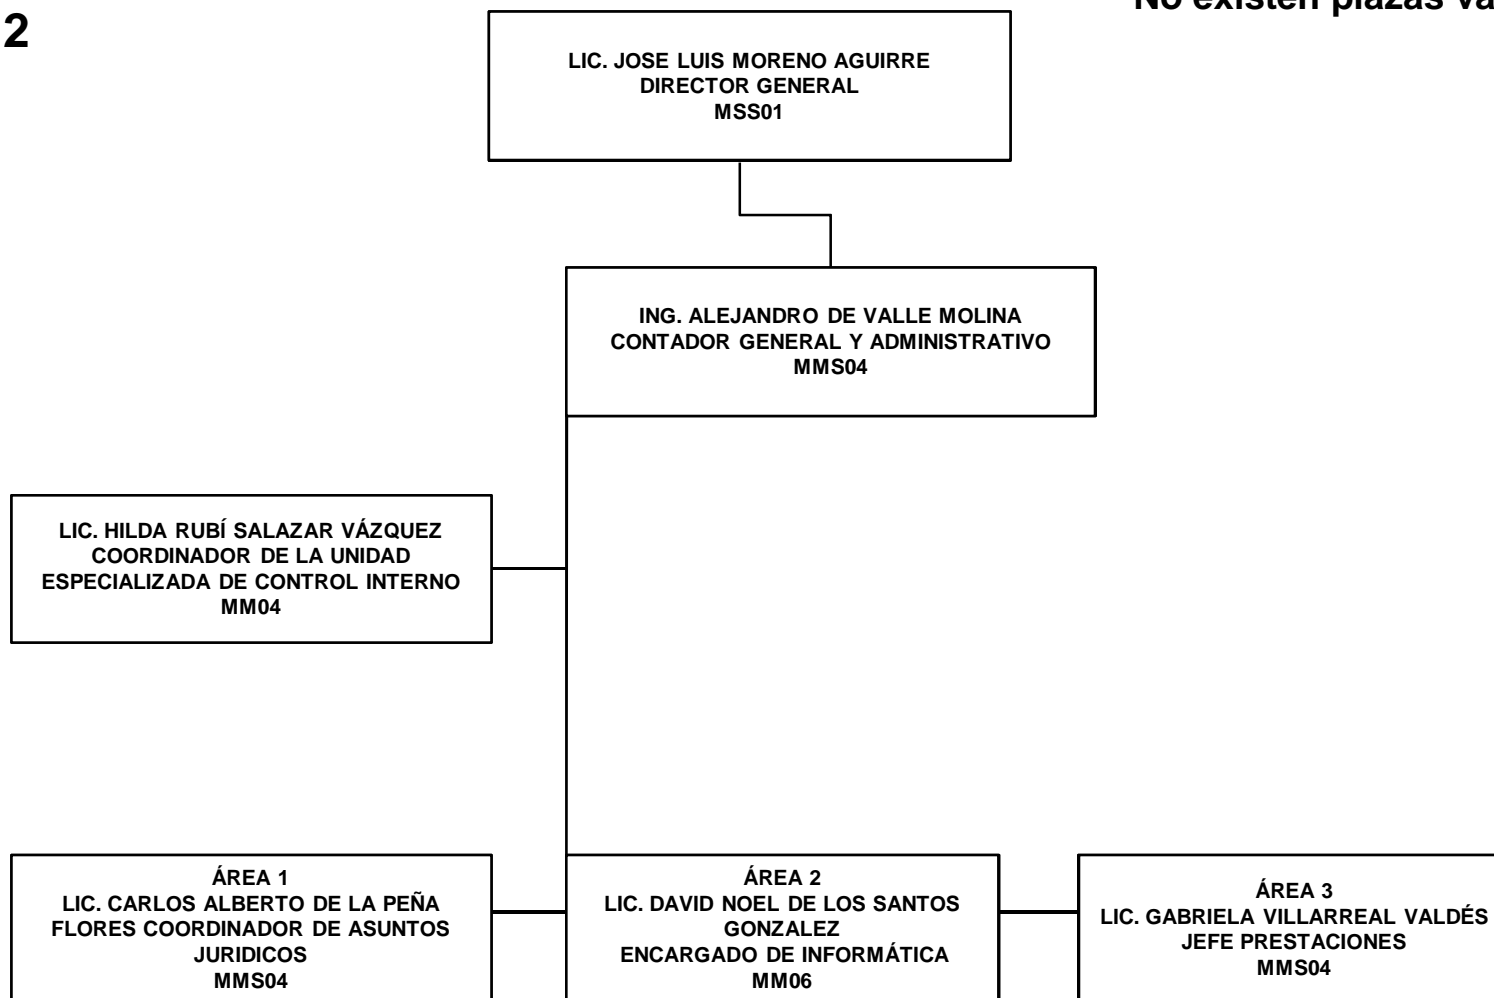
2

No existen plazas va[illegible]

LIC. JOSE LUIS MORENO AGUIRRE
DIRECTOR GENERAL
MSS01

ING. ALEJANDRO DE VALLE MOLINA
CONTADOR GENERAL Y ADMINISTRATIVO
MMS04

LIC. HILDA RUBÍ SALAZAR VÁZQUEZ
COORDINADOR DE LA UNIDAD
ESPECIALIZADA DE CONTROL INTERNO
MM04

ÁREA 1
LIC. CARLOS ALBERTO DE LA PEÑA FLORES COORDINADOR DE ASUNTOS JURIDICOS
MMS04

ÁREA 2
LIC. DAVID NOEL DE LOS SANTOS GONZALEZ
ENCARGADO DE INFORMÁTICA
MM06

ÁREA 3
LIC. GABRIELA VILLARREAL VALDÉS
JEFE PRESTACIONES
MMS04